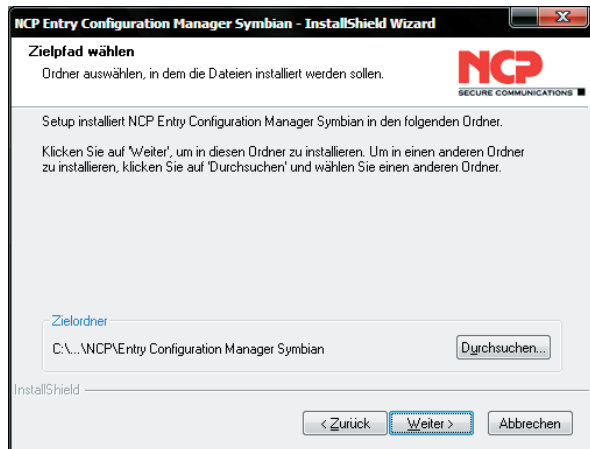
NCP Entry Configuration Manager Symbian - InstallShield Wizard

Zielpfad wählen
Ordner auswählen, in dem die Dateien installiert werden sollen.

NCP
SECURE COMMUNICATIONS

Setup installiert NCP Entry Configuration Manager Symbian in den folgenden Ordner.

Klicken Sie auf 'Weiter', um in diesen Ordner zu installieren. Um in einen anderen Ordner zu installieren, klicken Sie auf 'Durchsuchen' und wählen Sie einen anderen Ordner.

Zielordner
C:\...\NCP\Entry Configuration Manager Symbian

Durchsuchen...

InstallShield

< Zurück
Weiter >
Abbrechen